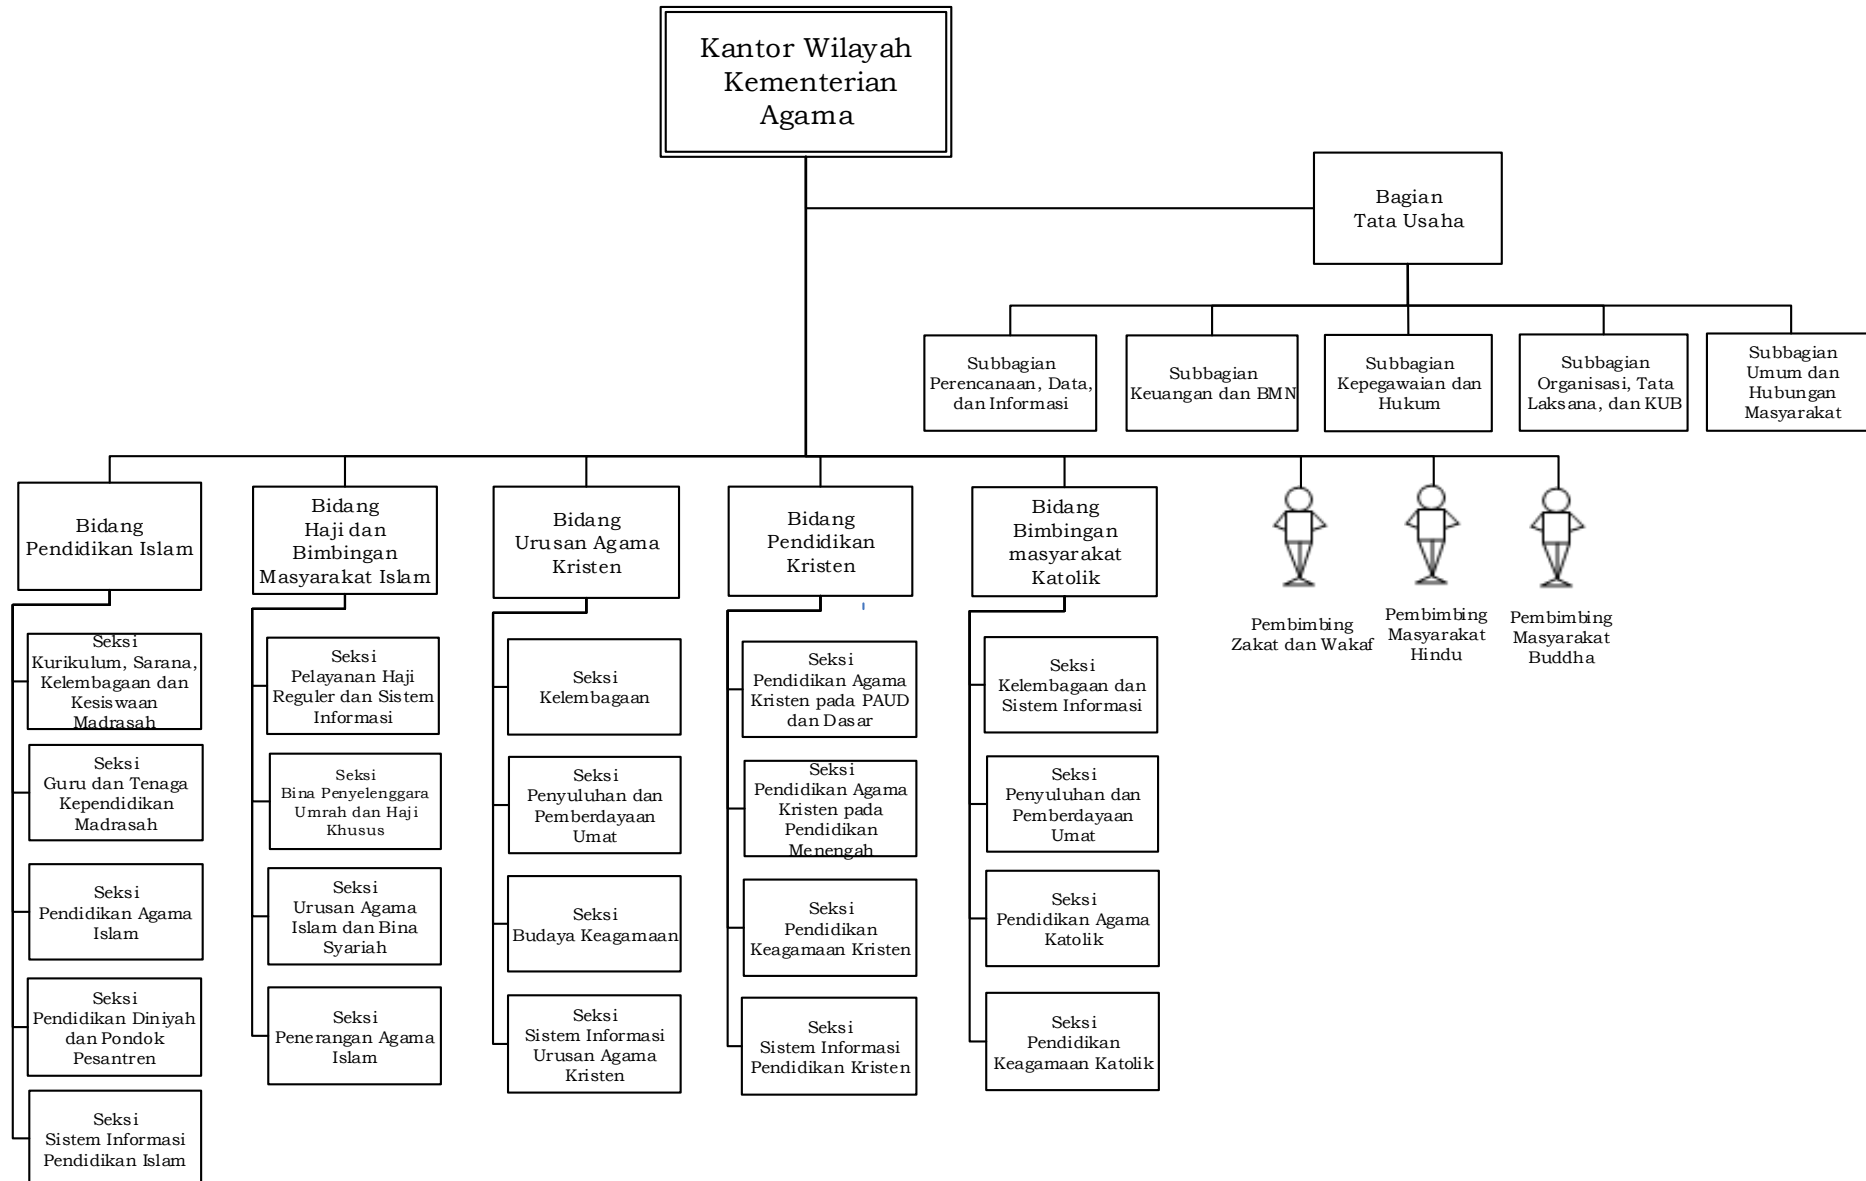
Kantor Wilayah Kementerian Agama

Bagian Tata Usaha

Subbagian Perencanaan, Data, dan Informasi

Subbagian Keuangan dan BMN

Subbagian Kepegawaian dan Hukum

Subbagian Organisasi, Tata Laksana, dan KUB

Subbagian Umum dan Hubungan Masyarakat

Bidang Pendidikan Islam

Seksi Kurikulum, Sarana, Kelembagaan dan Kesiswaan Madrasah

Seksi Guru dan Tenaga Kependidikan Madrasah

Seksi Pendidikan Agama Islam

Seksi Pendidikan Diniyah dan Pondok Pesantren

Seksi Sistem Informasi Pendidikan Islam

Bidang Haji dan Bimbingan Masyarakat Islam

Seksi Pelayanan Haji Reguler dan Sistem Informasi

Seksi Bina Penyelenggara Umrah dan Haji Khusus

Seksi Urusan Agama Islam dan Bina Syariah

Seksi Penerangan Agama Islam

Bidang Urusan Agama Kristen

Seksi Kelembagaan

Seksi Penyuluhan dan Pemberdayaan Umat

Seksi Budaya Keagamaan

Seksi Sistem Informasi Urusan Agama Kristen

Bidang Pendidikan Kristen

Seksi Pendidikan Agama Kristen pada PAUD dan Dasar

Seksi Pendidikan Agama Kristen pada Pendidikan Menengah

Seksi Pendidikan Keagamaan Kristen

Seksi Sistem Informasi Pendidikan Kristen

Bidang Bimbingan masyarakat Katolik

Seksi Kelembagaan dan Sistem Informasi

Seksi Penyuluhan dan Pemberdayaan Umat

Seksi Pendidikan Agama Katolik

Seksi Pendidikan Keagamaan Katolik

Pembimbing Zakat dan Wakaf

Pembimbing Masyarakat Hindu

Pembimbing Masyarakat Buddha